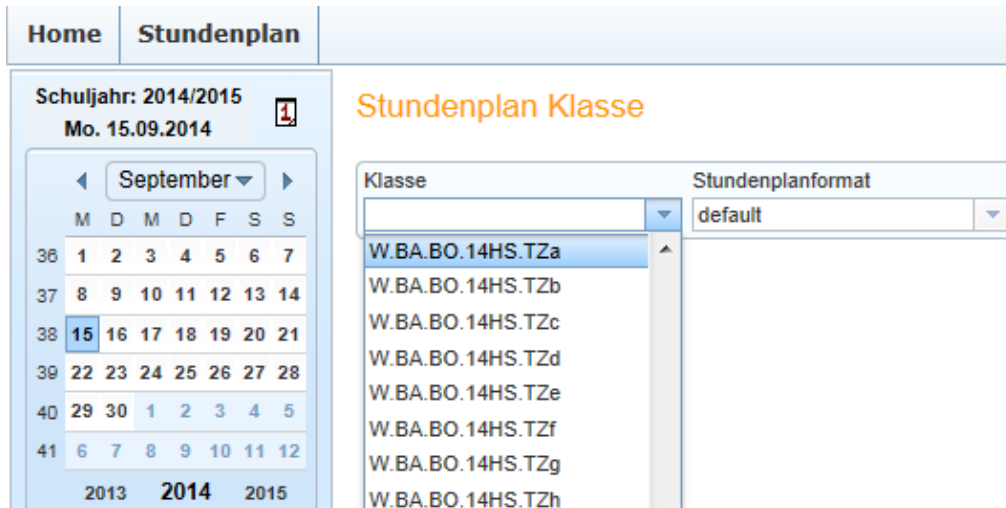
Home | Stundenplan

Schuljahr: 2014/2015
Mo. 15.09.2014

1

◀ September ▼ ▶

| | M | D | M | D | F | S | S |
|---|---|---|---|---|---|---|---|
| 36 | 1 | 2 | 3 | 4 | 5 | 6 | 7 |
| 37 | 8 | 9 | 10 | 11 | 12 | 13 | 14 |
| 38 | 15 | 16 | 17 | 18 | 19 | 20 | 21 |
| 39 | 22 | 23 | 24 | 25 | 26 | 27 | 28 |
| 40 | 29 | 30 | 1 | 2 | 3 | 4 | 5 |
| 41 | 6 | 7 | 8 | 9 | 10 | 11 | 12 |

2013 2014 2015

Stundenplan Klasse

Klasse

W.BA.BO.14HS.TZa
W.BA.BO.14HS.TZb
W.BA.BO.14HS.TZc
W.BA.BO.14HS.TZd
W.BA.BO.14HS.TZe
W.BA.BO.14HS.TZf
W.BA.BO.14HS.TZg
W.BA.BO.14HS.TZh

Stundenplanformat
default